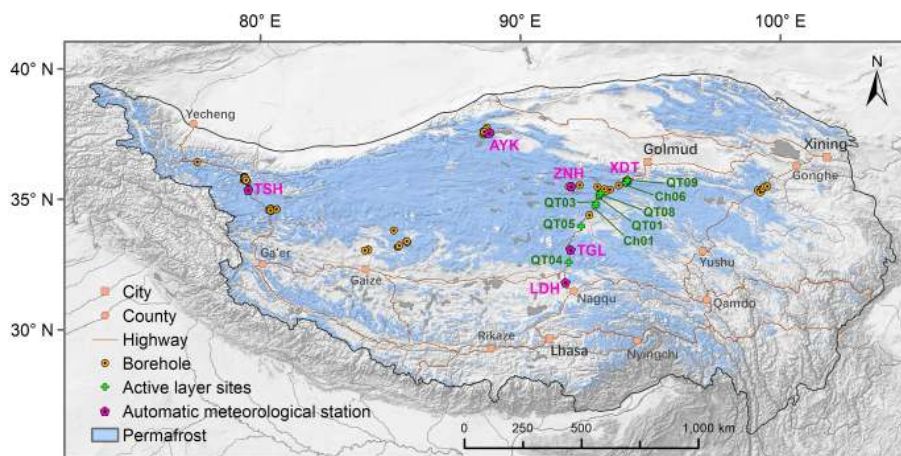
80° E
90° E
100° E
40° N
35° N
30° N
N
Yecheng
AYK
Golmud
Xining
XDT
ZNH
QT09
Gonghe
TSH
Ch06
QT03
QT08
QT01
QT05
Ch01
TGL
Ga'er
Gaize
QT04
Yushu
LDH
Nagqu
Qamdo
Rikaze
Lhasa
Nyingchi
City
County
Highway
Borehole
Active layer sites
Automatic meteorological station
Permafrost
0
250
500
1,000 km